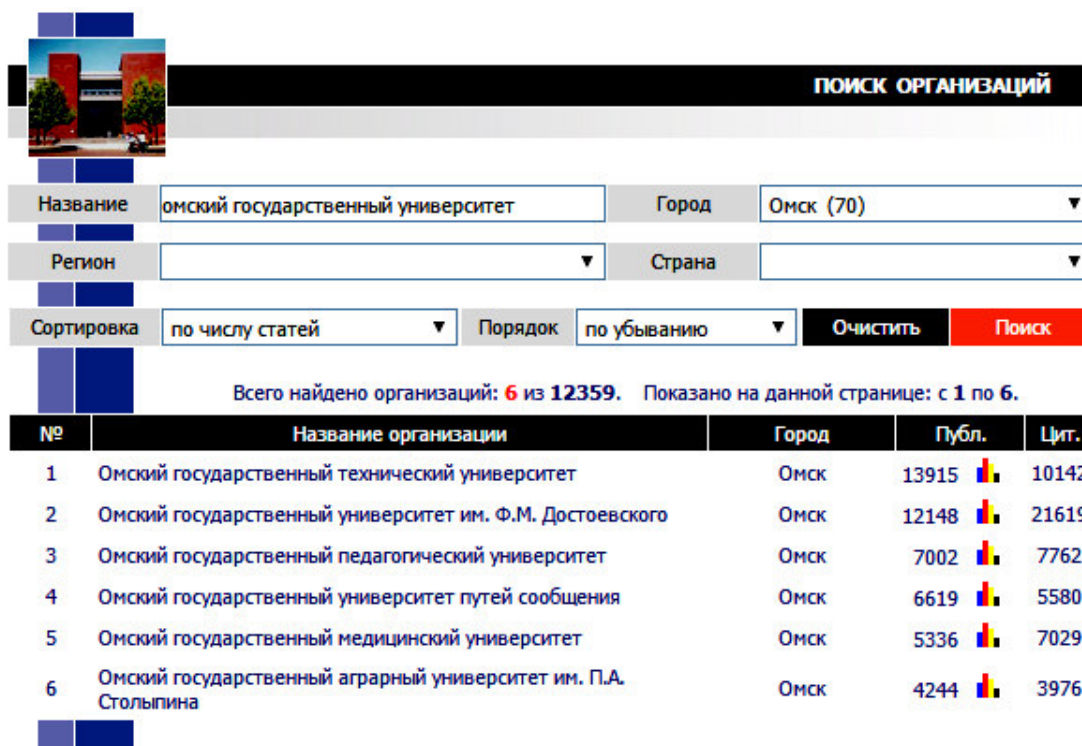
ПОИСК ОРГАНИЗАЦИЙ

Название омский государственный университет Город Омск (70)

Регион Страна

Сортировка по числу статей Порядок по убыванию Очистить Поиск

Всего найдено организаций: 6 из 12359. Показано на данной странице: с 1 по 6.

| № | Название организации | Город | Публ. | Цит. |
|---|---|---|---|---|
| 1 | Омский государственный технический университет | Омск | 13915 | 10142 |
| 2 | Омский государственный университет им. Ф.М. Достоевского | Омск | 12148 | 21619 |
| 3 | Омский государственный педагогический университет | Омск | 7002 | 7762 |
| 4 | Омский государственный университет путей сообщения | Омск | 6619 | 5580 |
| 5 | Омский государственный медицинский университет | Омск | 5336 | 7029 |
| 6 | Омский государственный аграрный университет им. П.А. Столыпина | Омск | 4244 | 3976 |